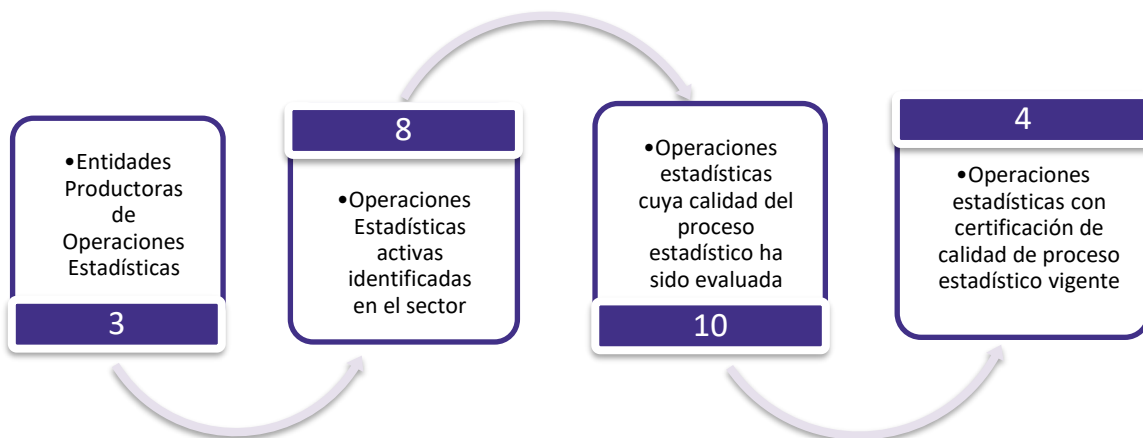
•Entidades Productoras de Operaciones Estadísticas

3

8

•Operaciones Estadísticas activas identificadas en el sector

•Operaciones estadísticas cuya calidad del proceso estadístico ha sido evaluada

10

4

•Operaciones estadísticas con certificación de calidad de proceso estadístico vigente